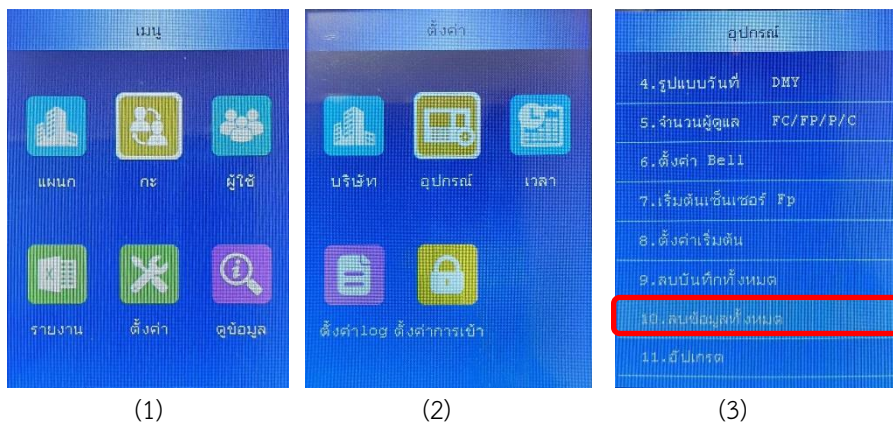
เมนู

แผนก
กะ
ผู้ใช้
รายงาน
ตั้งค่า
ดูข้อมูล

(1)

ตั้งค่า

บริษัท
อุปกรณ์
เวลา
ตั้งค่าlog
ตั้งค่าการเข้า

(2)

อุปกรณ์

4.รูปแบบวันที่ DMY
5.จำนวนผู้ดูแล FC/FP/P/C
6.ตั้งค่า Bell
7.เริ่มต้นเซ็นเซอร์ Fp
8.ตั้งค่าเริ่มต้น
9.ลบบันทึกทั้งหมด
10.ลบข้อมูลทั้งหมด
11.อัปเกรด

(3)